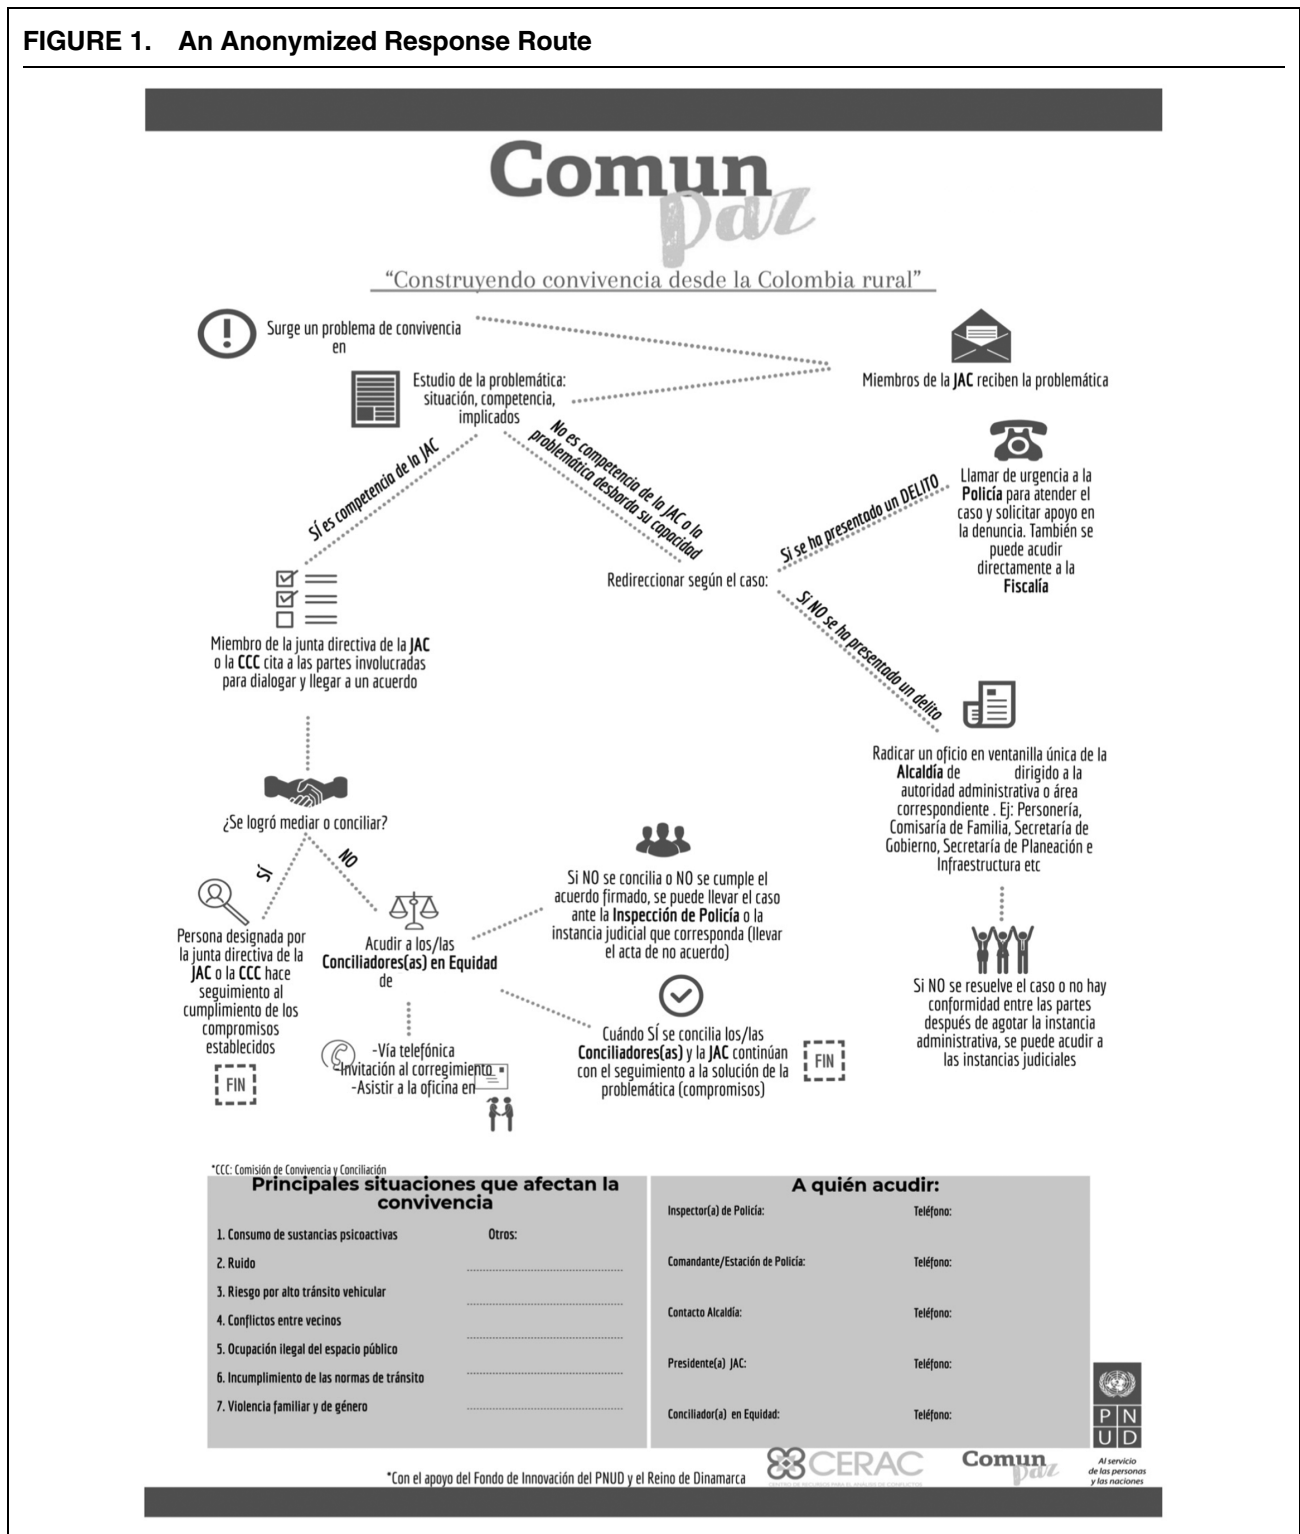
FIGURE 1. An Anonymized Response Route

Comun paz

"Construyendo convivencia desde la Colombia rural"

Surge un problema de convivencia en

Miembros de la JAC reciben la problemática

Estudio de la problemática: situación, competencia, implicados

Sí es competencia de la JAC

No es competencia de la JAC o la problemática desborda su capacidad

Llamar de urgencia a la Policía para atender el caso y solicitar apoyo en la denuncia. También se puede acudir directamente a la Fiscalía

Si se ha presentado un DELITO

Redireccionar según el caso:

Si NO se ha presentado un delito

Miembro de la junta directiva de la JAC o la CCC cita a las partes involucradas para dialogar y llegar a un acuerdo

Radicar un oficio en ventanilla única de la Alcaldía de dirigido a la autoridad administrativa o área correspondiente . Ej: Personería, Comisaría de Familia, Secretaría de Gobierno, Secretaría de Planeación e Infraestructura etc

¿Se logró mediar o conciliar?

SÍ

NO

Si NO se concilia o NO se cumple el acuerdo firmado, se puede llevar el caso ante la Inspección de Policía o la instancia judicial que corresponda (llevar el acta de no acuerdo)

Persona designada por la junta directiva de la JAC o la CCC hace seguimiento al cumplimiento de los compromisos establecidos

FIN

Acudir a los/las Conciliadores(as) en Equidad de

Si NO se resuelve el caso o no hay conformidad entre las partes después de agotar la instancia administrativa, se puede acudir a las instancias judiciales

-Vía telefónica
-Invitación al corregimiento
-Asistir a la oficina en

Cuándo SÍ se concilia los/las Conciliadores(as) y la JAC continúan con el seguimiento a la solución de la problemática (compromisos)

FIN

*CCC: Comisión de Convivencia y Conciliación

Principales situaciones que afectan la convivencia

1. Consumo de sustancias psicoactivas
2. Ruido
3. Riesgo por alto tránsito vehicular
4. Conflictos entre vecinos
5. Ocupación ilegal del espacio público
6. Incumplimiento de las normas de tránsito
7. Violencia familiar y de género

Otros:

A quién acudir:

| | |
|---|---|
| Inspector(a) de Policía: | Teléfono: |
| Comandante/Estación de Policía: | Teléfono: |
| Contacto Alcaldía: | Teléfono: |
| Presidente(a) JAC: | Teléfono: |
| Conciliador(a) en Equidad: | Teléfono: |

*Con el apoyo del Fondo de Innovación del PNUD y el Reino de Dinamarca

CERAC

Comun paz

PNUD
Al servicio de las personas y las naciones